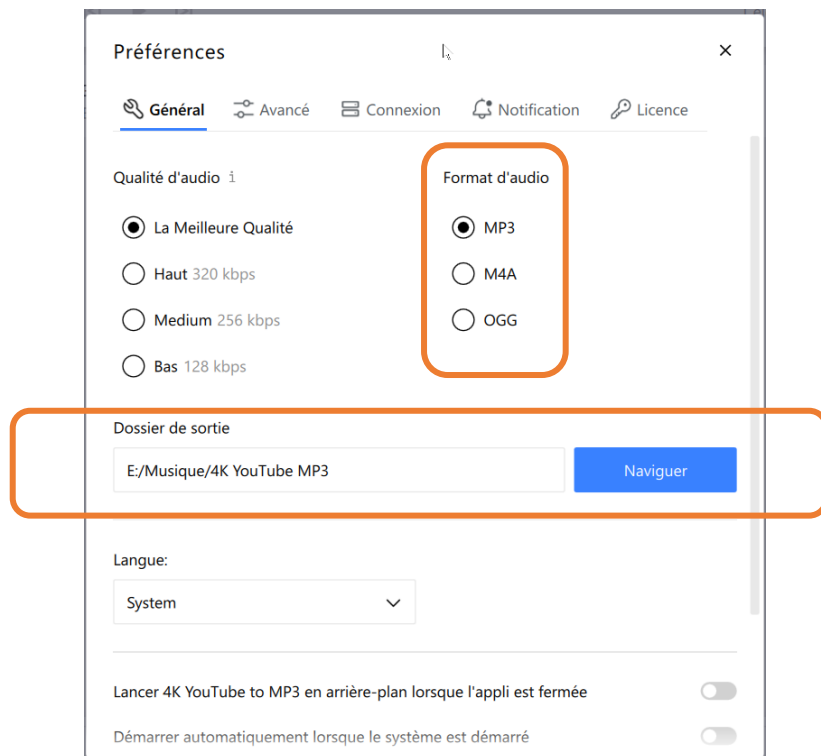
Préférences

×

Général Avancé Connexion Notification Licence

Qualité d'audio i

La Meilleure Qualité

Haut 320 kbps

Medium 256 kbps

Bas 128 kbps

Format d'audio

MP3

M4A

OGG

Dossier de sortie

E:/Musique/4K YouTube MP3

Naviguer

Langue:

System

Lancer 4K YouTube to MP3 en arrière-plan lorsque l'appli est fermée

Démarrer automatiquement lorsque le système est démarré